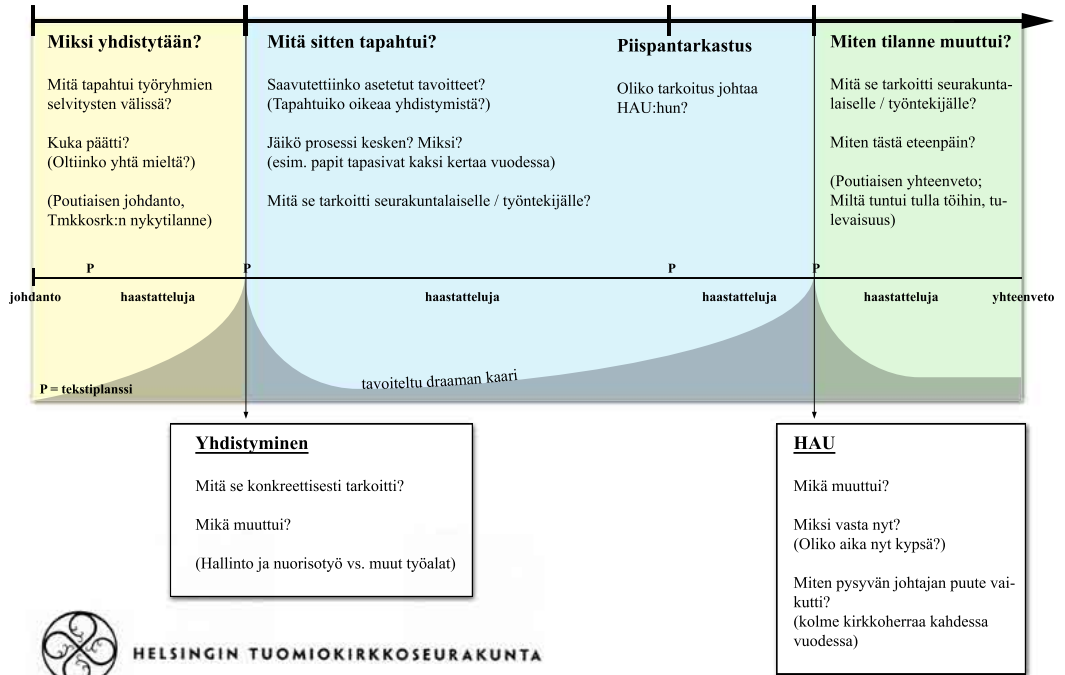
Miksi yhdistytään?

Mitä tapahtui työryhmien selvitysten välissä?

Kuka päätti? (Oltiinko yhtä mieltä?)

(Poutiaisen johdanto, Tmkkosrk:n nykytilanne)

Mitä sitten tapahtui?

Saavutettiinko asetetut tavoitteet? (Tapahtuiko oikeaa yhdistymistä?)

Jäikö prosessi kesken? Miksi? (esim. papit tapasivat kaksi kertaa vuodessa)

Mitä se tarkoitti seurakuntalaiselle / työntekijälle?

Piispantarkastus

Oliko tarkoitus johtaa HAU:hun?

Miten tilanne muuttui?

Mitä se tarkoitti seurakuntalaiselle / työntekijälle?

Miten tästä eteenpäin?

(Poutiaisen yhteenveto; Miltä tuntui tulla töihin, tulevaisuus)

P P P P

johdanto haastatteluja haastatteluja haastatteluja haastatteluja yhteenveto

tavoiteltu draaman kaari

P = tekstiplanssi

Yhdistyminen

Mitä se konkreettisesti tarkoitti?

Mikä muuttui?

(Hallinto ja nuorisotyö vs. muut työalat)

HAU

Mikä muuttui?

Miksi vasta nyt? (Oliko aika nyt kypsä?)

Miten pysyvän johtajan puute vaikutti? (kolme kirkkoherraa kahdessa vuodessa)

HELSINGIN TUOMIOKIRKKOSEURAKUNTA